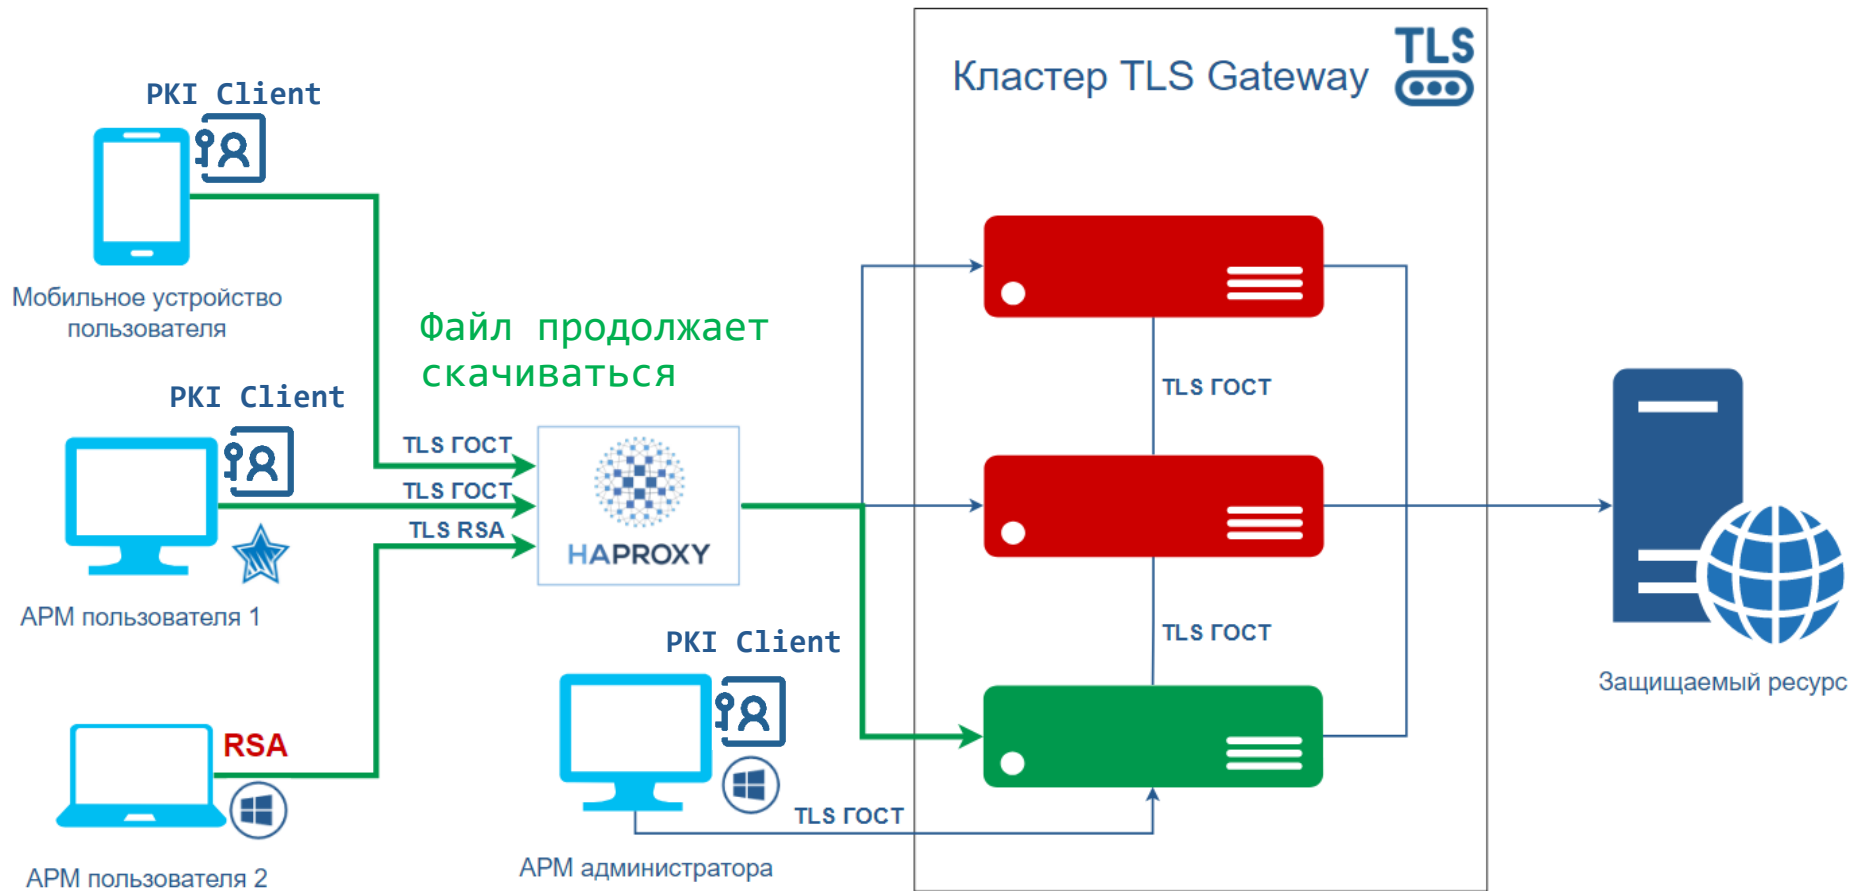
PKI Client

Мобильное устройство пользователя

Файл продолжает скачиваться

PKI Client

TLS ГОСТ

TLS ГОСТ

TLS RSA

HAPROXY

АРМ пользователя 1

RSA

АРМ пользователя 2

PKI Client

TLS ГОСТ

АРМ администратора

Кластер TLS Gateway

TLS

TLS ГОСТ

TLS ГОСТ

Защищаемый ресурс